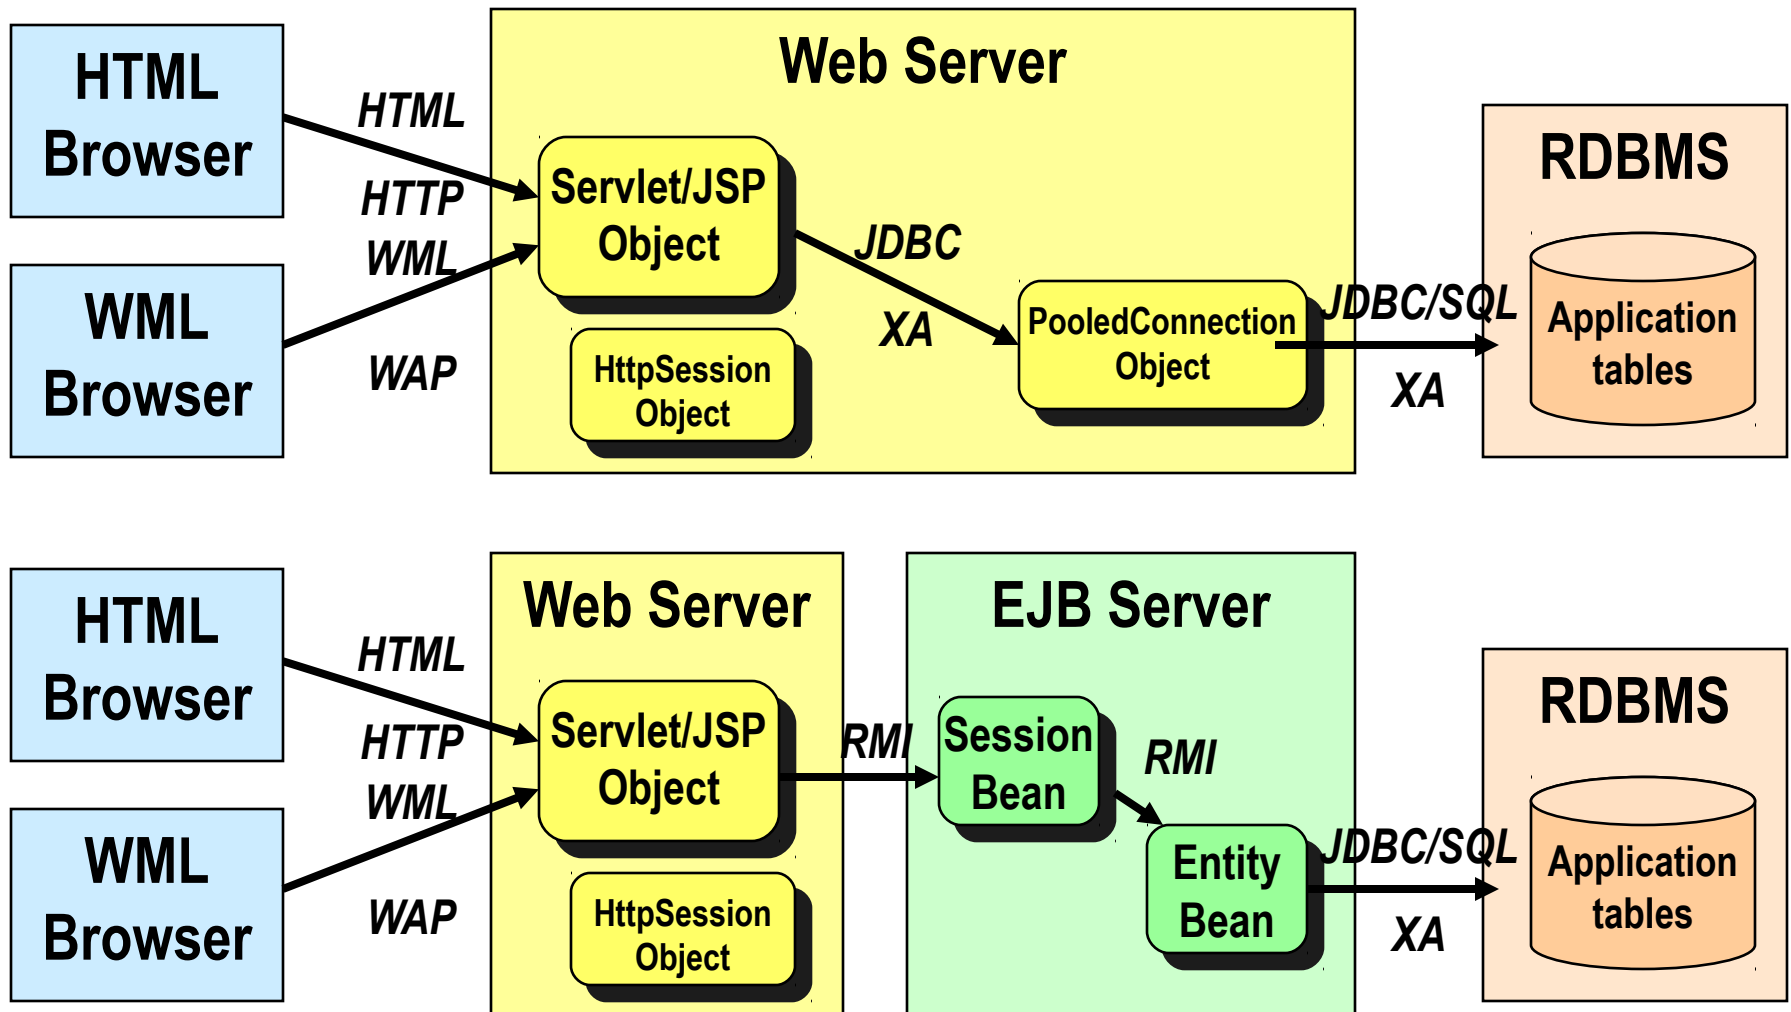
HTML Browser

WML Browser

HTML

HTTP

WML

WAP

Web Server

Servlet/JSP Object

HttpSession Object

JDBC

XA

PooledConnection Object

JDBC/SQL

XA

RDBMS

Application tables

HTML Browser

WML Browser

HTML

HTTP

WML

WAP

Web Server

Servlet/JSP Object

HttpSession Object

RMI

EJB Server

Session Bean

RMI

Entity Bean

JDBC/SQL

XA

RDBMS

Application tables